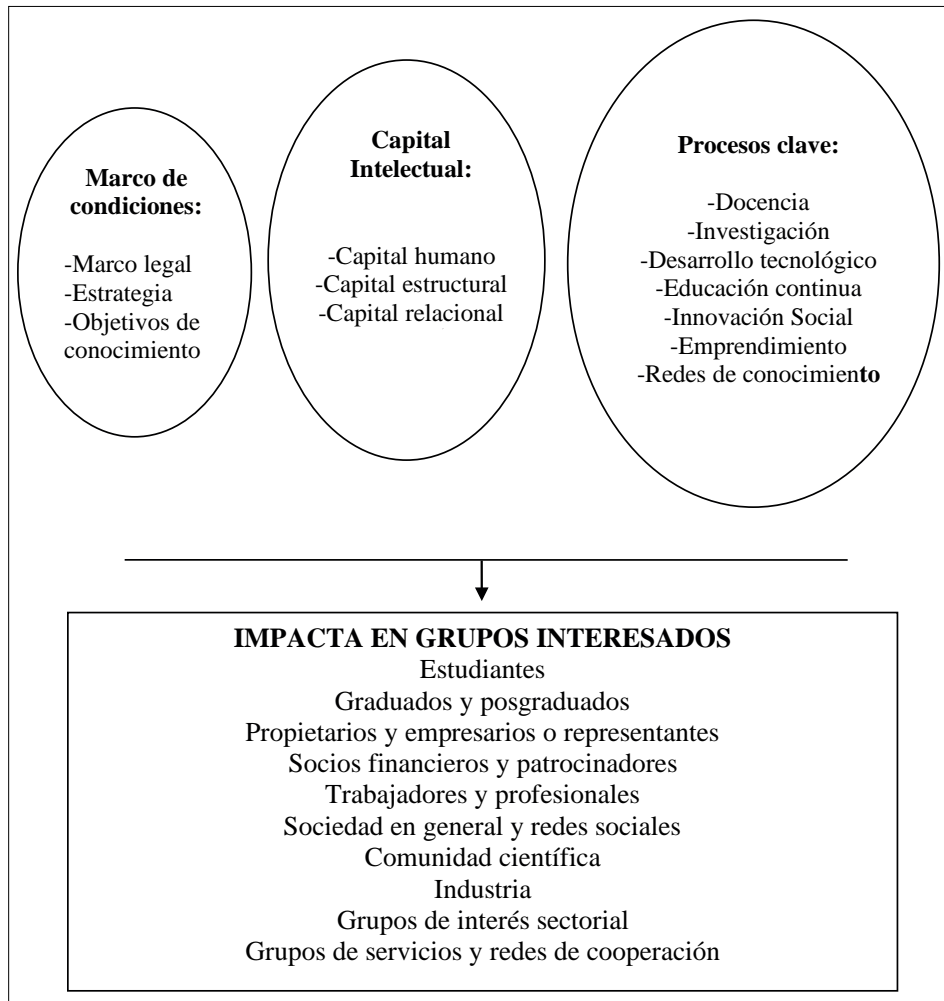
Marco de condiciones:

-Marco legal
-Estrategia
-Objetivos de conocimiento

Capital Intelectual:

-Capital humano
-Capital estructural
-Capital relacional

Procesos clave:

-Docencia
-Investigación
-Desarrollo tecnológico
-Educación continua
-Innovación Social
-Emprendimiento
-Redes de conocimiento

IMPACTA EN GRUPOS INTERESADOS
Estudiantes
Graduados y posgraduados
Propietarios y empresarios o representantes
Socios financieros y patrocinadores
Trabajadores y profesionales
Sociedad en general y redes sociales
Comunidad científica
Industria
Grupos de interés sectorial
Grupos de servicios y redes de cooperación